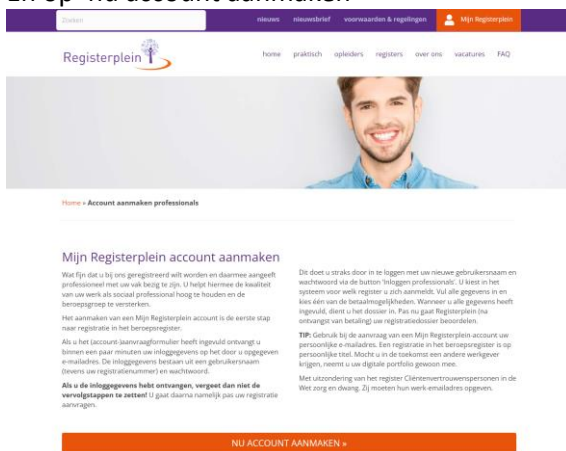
2. op "nu account aanmaken"

Zoeken

nieuws nieuwsbrief voorwaarden & regelingen Mijn Registerplein

Registerplein

home praktisch opleiders registers over ons vacatures FAQ

Home » Account aanmaken professionals

Mijn Registerplein account aanmaken

Wat fijn dat u bij ons geregistreerd wilt worden en daarmee aangeeft professioneel met uw vak bezig te zijn. U helpt hiermee de kwaliteit van uw werk als sociaal professional hoog te houden en de beroepsgroep te versterken.

Het aanmaken van een Mijn Registerplein account is de eerste stap naar registratie in het beroepsregister.

Als u het (account-)aanvraagformulier heeft ingevuld ontvangt u binnen een paar minuten uw inloggegevens op het door u opgegeven e-mailadres. De inloggegevens bestaan uit een gebruikersnaam (tevens uw registratienummer) en wachtwoord.

Als u de inloggegevens hebt ontvangen, vergeet dan niet de vervolgstappen te zetten! U gaat daarna namelijk pas uw registratie aanvragen.

Dit doet u straks door in te loggen met uw nieuwe gebruikersnaam en wachtwoord via de button 'Inloggen professionals'. U kiest in het systeem voor welk register u zich aanmeldt. Vul alle gegevens in en kies één van de betaalmogelijkheden. Wanneer u alle gegevens heeft ingevuld, dient u het dossier in. Pas nu gaat Registerplein (na ontvangst van betaling) uw registratiedossier beoordelen.

TIP: Gebruik bij de aanvraag van een Mijn Registerplein account uw persoonlijke e-mailadres. Een registratie in het beroepsregister is op persoonlijke titel. Mocht u in de toekomst een andere werkgever krijgen, neemt u uw digitale portfolio gewoon mee.

Met uitzondering van het register Cliëntenvertrouwenspersonen in de Wet zorg en dwang. Zij moeten hun werk-emailadres opgeven.

NU ACCOUNT AANMAKEN »